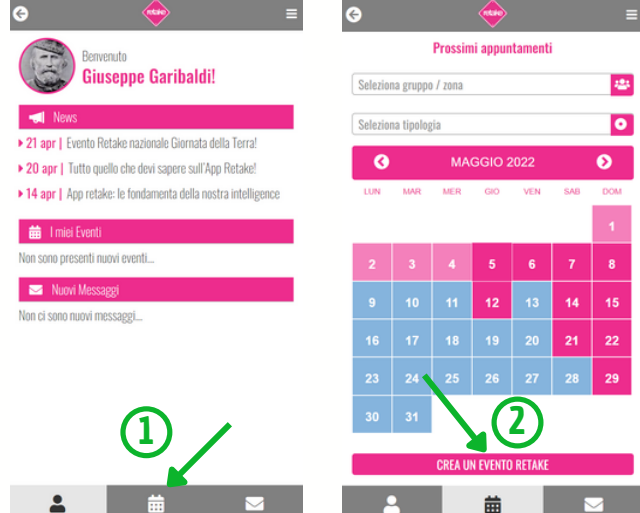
retake

Benvenuto
Giuseppe Garibaldi!

News

21 apr | Evento Retake nazionale Giornata della Terra!
20 apr | Tutto quello che devi sapere sull'App Retake!
14 apr | App retake: le fondamenta della nostra intelligence

I miei Eventi
Non sono presenti nuovi eventi...

Nuovi Messaggi
Non ci sono nuovi messaggi...

①

retake

Prossimi appuntamenti

Seleziona gruppo / zona

Seleziona tipologia

MAGGIO 2022

| LUN | MAR | MER | GIO | VEN | SAB | DOM |
|---|---|---|---|---|---|---|
| | | | | | | 1 |
| 2 | 3 | 4 | 5 | 6 | 7 | 8 |
| 9 | 10 | 11 | 12 | 13 | 14 | 15 |
| 16 | 17 | 18 | 19 | 20 | 21 | 22 |
| 23 | 24 | 25 | 26 | 27 | 28 | 29 |
| 30 | 31 | | | | | |

②

CREA UN EVENTO RETAKE